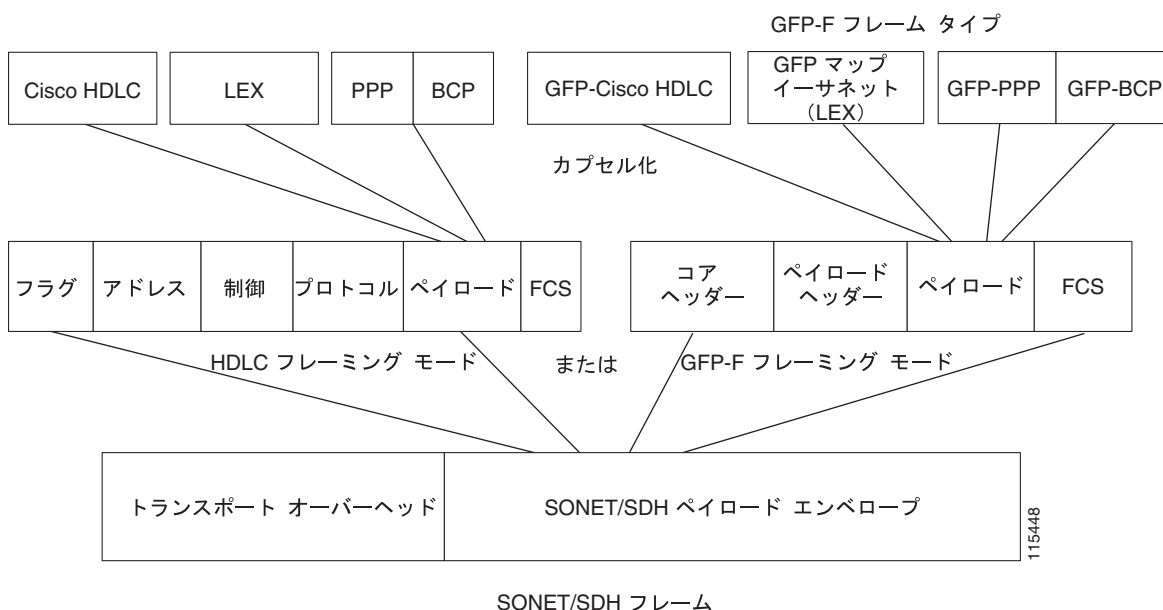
GFP-F フレーム タイプ

Cisco HDLC

LEX

PPP

BCP

GFP-Cisco HDLC

GFP マップ イーサネット (LEX)

GFP-PPP

GFP-BCP

カプセル化

フラグ

アドレス

制御

プロトコル

ペイロード

FCS

コア ヘッダー

ペイロード ヘッダー

ペイロード

FCS

HDLC フレーミング モード

または

GFP-F フレーミング モード

トランスポート オーバーヘッド

SONET/SDH ペイロード エンベロープ

115448

SONET/SDH フレーム